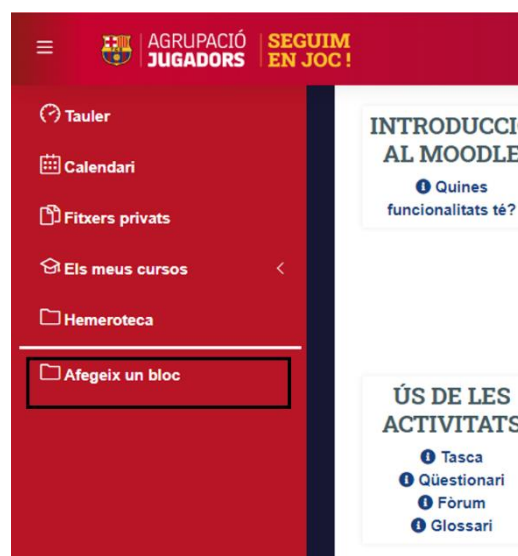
AGRUPACIÓ JUGADORS | SEGUIM EN JOC !

Tauler

Calendari

Fitxers privats

Els meus cursos

Hemeroteca

Afegeix un bloc

INTRODUCCI
AL MOODLE

Quines funcionalitats té?

ÚS DE LES
ACTIVITATS

Tasca
Qüestionari
Fòrum
Glossari